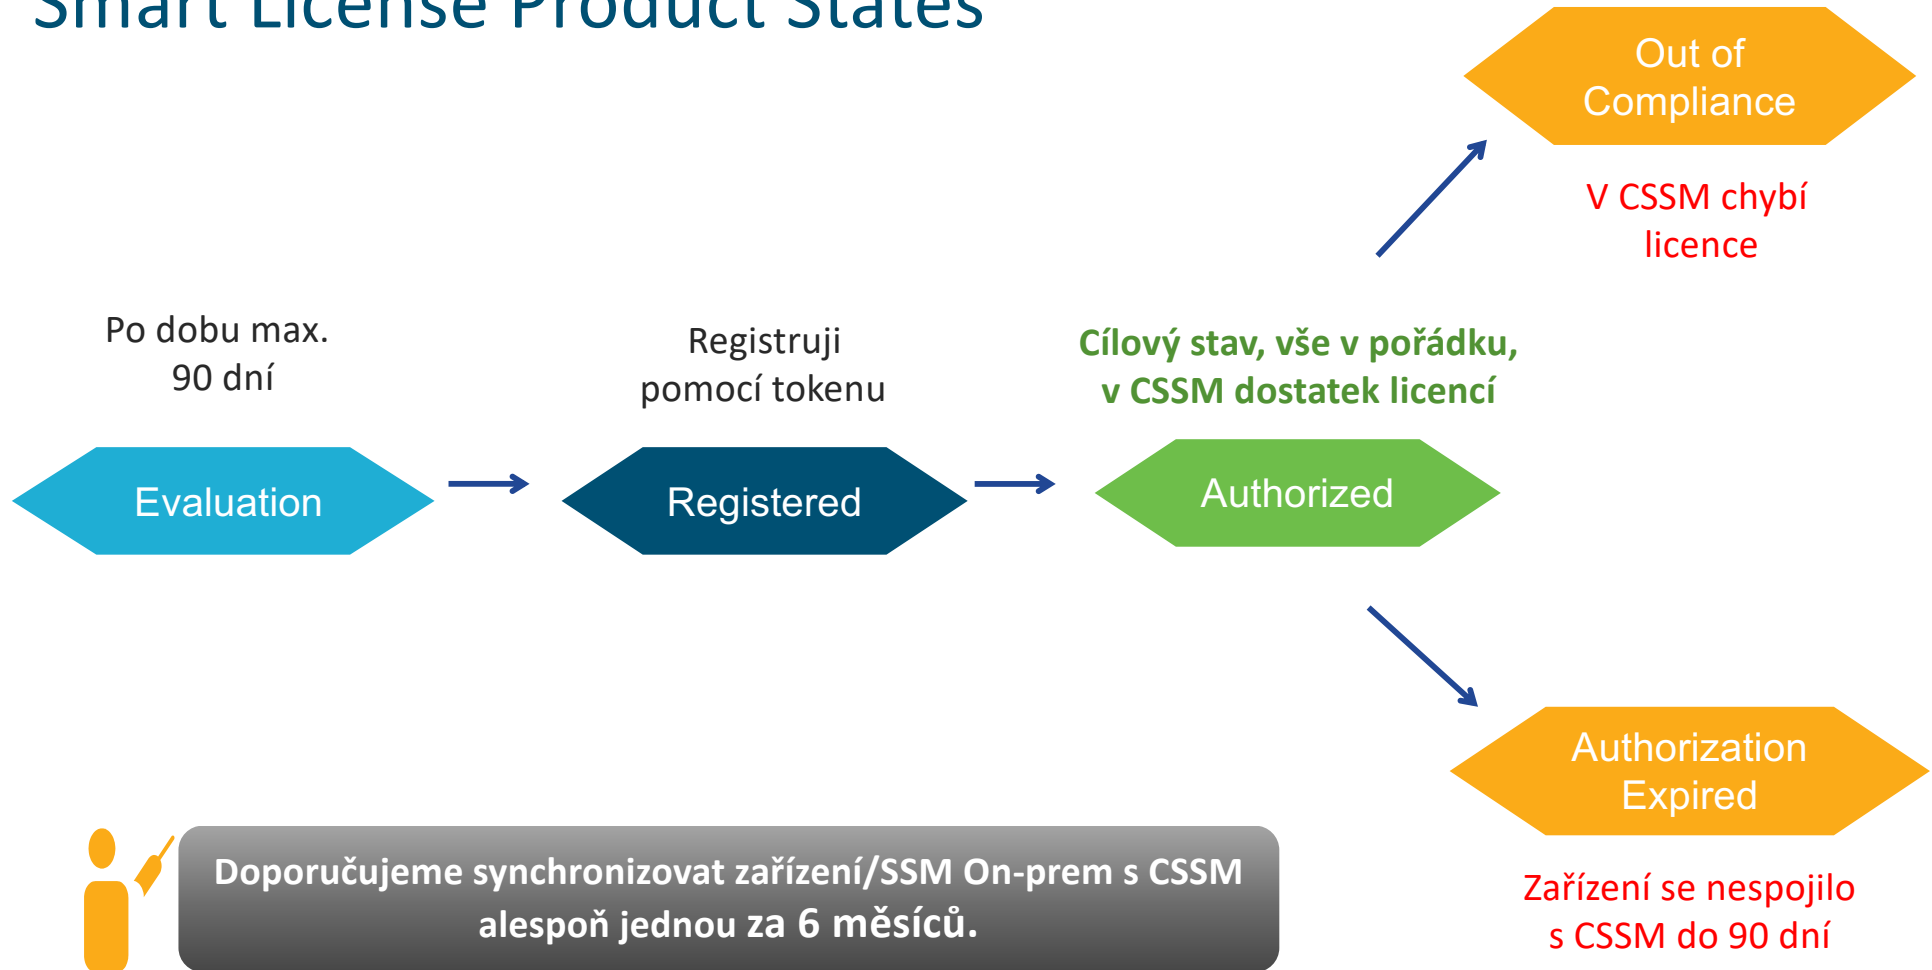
Smart License Product States

Out of Compliance

V CSSM chybí licence

Po dobu max. 90 dní

Registruji pomocí tokenu

Cílový stav, vše v pořádku, v CSSM dostatek licencí

Evaluation

Registered

Authorized

Authorization Expired

Doporučujeme synchronizovat zařízení/SSM On-prem s CSSM alespoň jednou za 6 měsíců.

Zařízení se nespojilo s CSSM do 90 dní